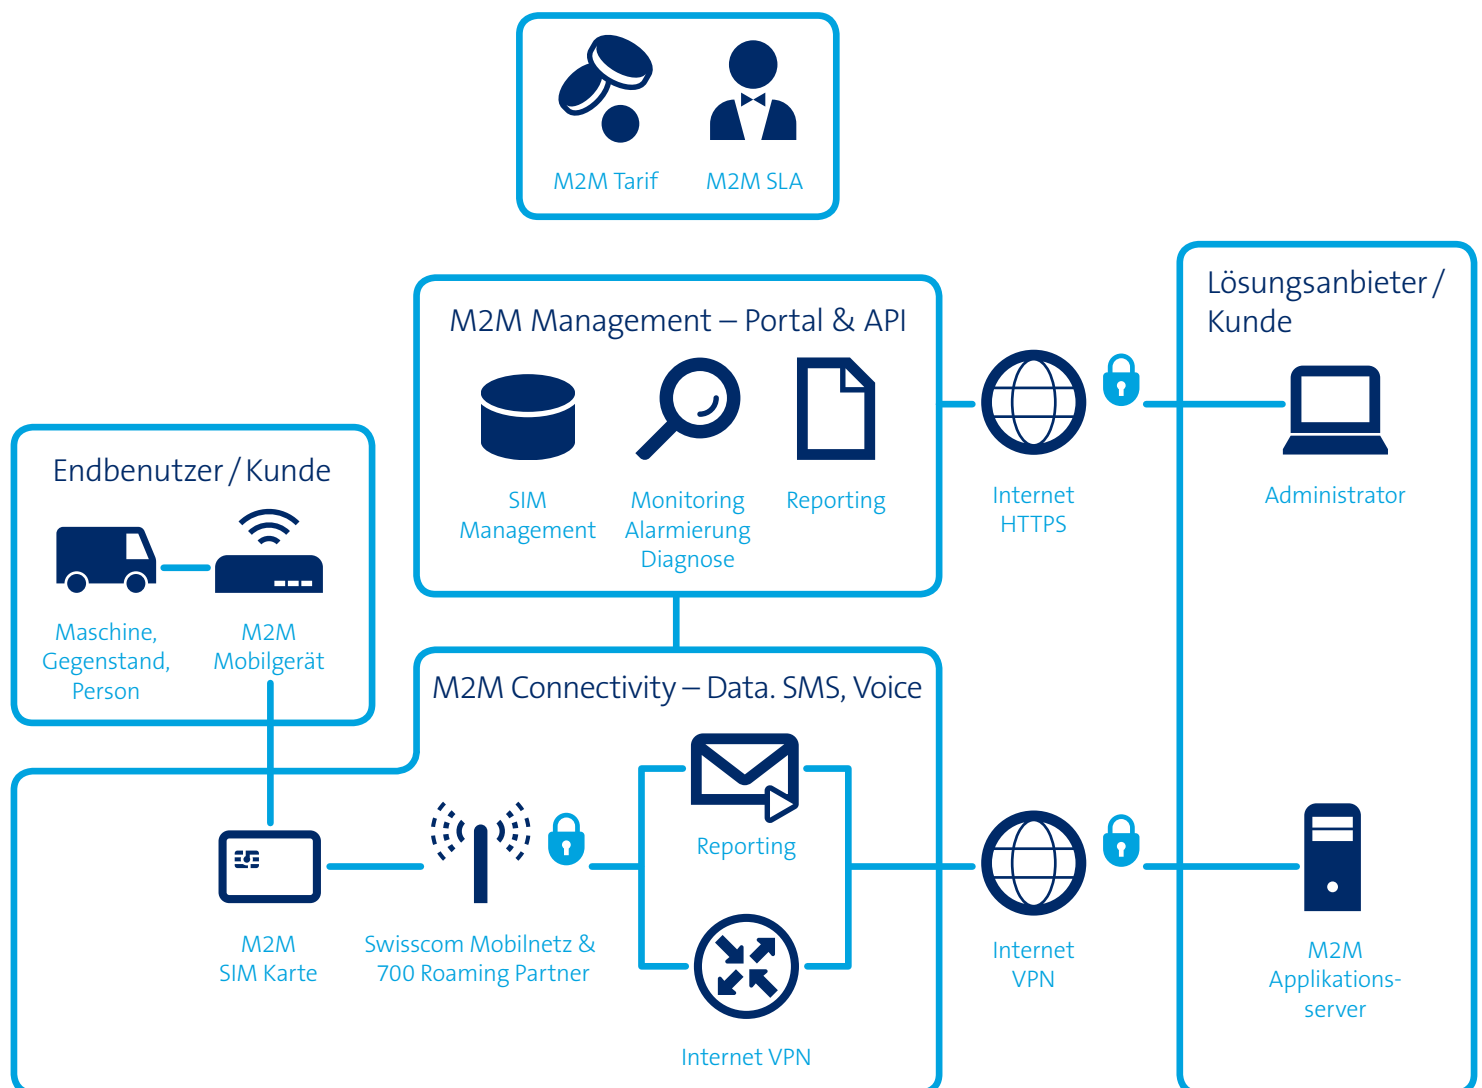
M2M Tarif
M2M SLA

M2M Management – Portal & API
SIM Management
Monitoring Alarmierung Diagnose
Reporting

Internet HTTPS

Lösungsanbieter / Kunde
Administrator

Endbenutzer / Kunde
Maschine, Gegenstand, Person
M2M Mobilgerät

M2M Connectivity – Data. SMS, Voice
M2M SIM Karte
Swisscom Mobilnetz & 700 Roaming Partner
Reporting
Internet VPN

Internet VPN

M2M Applikationsserver